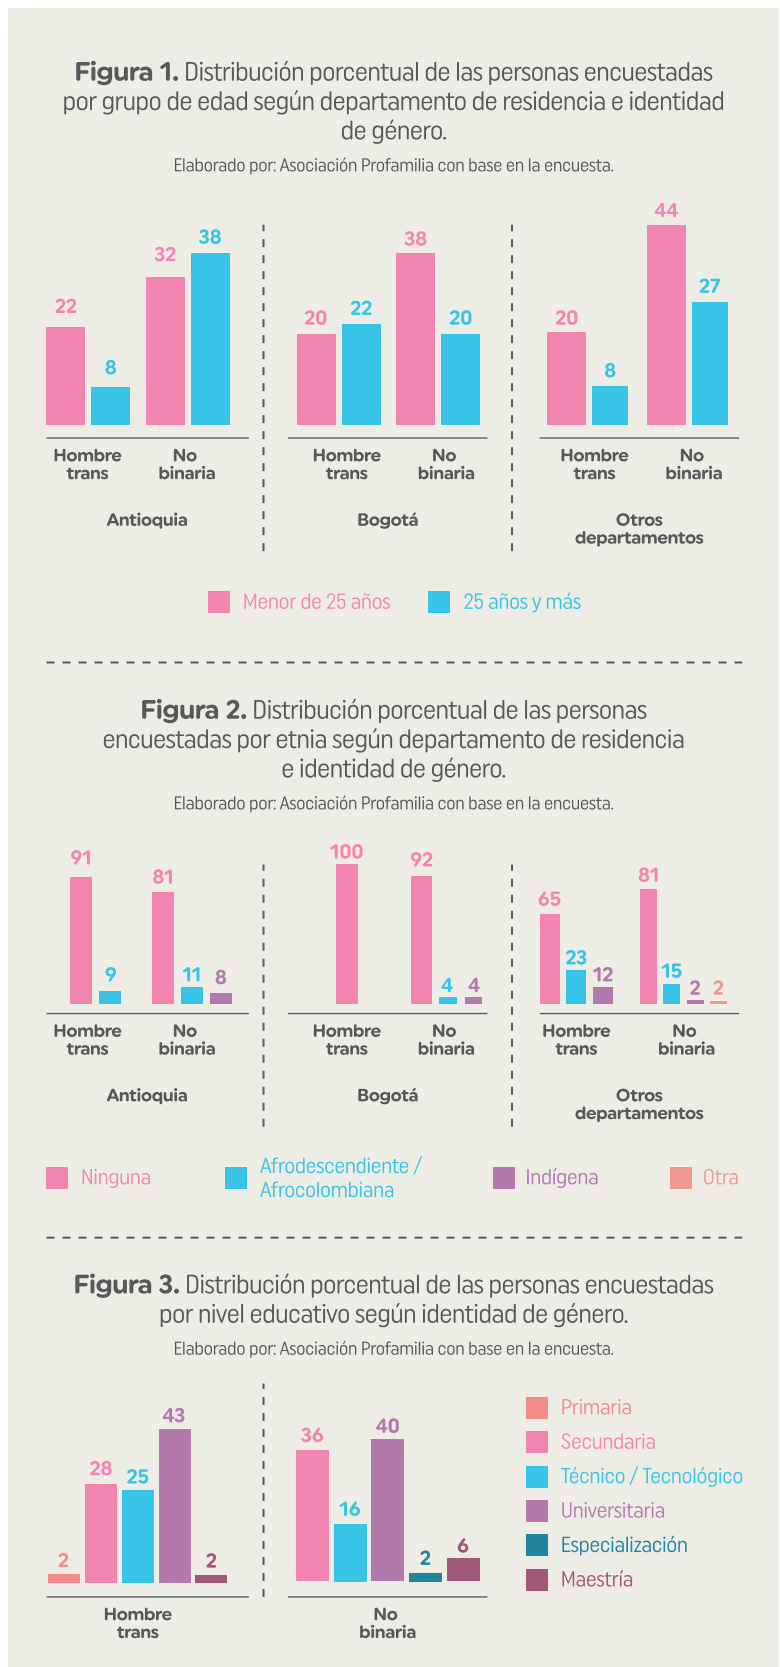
**Figura 1.** Distribución porcentual de las personas encuestadas por grupo de edad según departamento de residencia e identidad de género.

Elaborado por: Asociación Profamilia con base en la encuesta.

22 8 32 38

Hombre trans | No binaria

Antioquia

20 22 38 20

Hombre trans | No binaria

Bogotá

20 8 44 27

Hombre trans | No binaria

Otros departamentos

Menor de 25 años | 25 años y más

**Figura 2.** Distribución porcentual de las personas encuestadas por etnia según departamento de residencia e identidad de género.

Elaborado por: Asociación Profamilia con base en la encuesta.

91 9 81 11 8

Hombre trans | No binaria

Antioquia

100 92 4 4

Hombre trans | No binaria

Bogotá

65 23 12 81 15 2 2

Hombre trans | No binaria

Otros departamentos

Ninguna | Afrodescendiente / Afrocolombiana | Indígena | Otra

**Figura 3.** Distribución porcentual de las personas encuestadas por nivel educativo según identidad de género.

Elaborado por: Asociación Profamilia con base en la encuesta.

2 28 25 43 2

Hombre trans

36 16 40 2 6

No binaria

Primaria
Secundaria
Técnico / Tecnológico
Universitaria
Especialización
Maestría